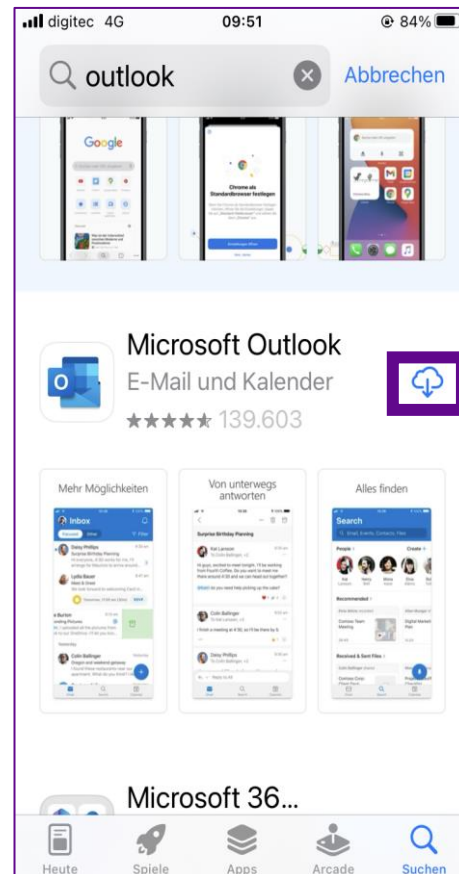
digitec 4G 09:51 84%

outlook

Abbrechen

Google

Chrome als Standardbrowser festlegen

Microsoft Outlook

E-Mail und Kalender

★★★★★ 139.603

Mehr Möglichkeiten

Inbox

Von unterwegs antworten

Surprise Birthday Planning

Alles finden

Search

Microsoft 36...

Heute

Spiele

Apps

Arcade

Suchen